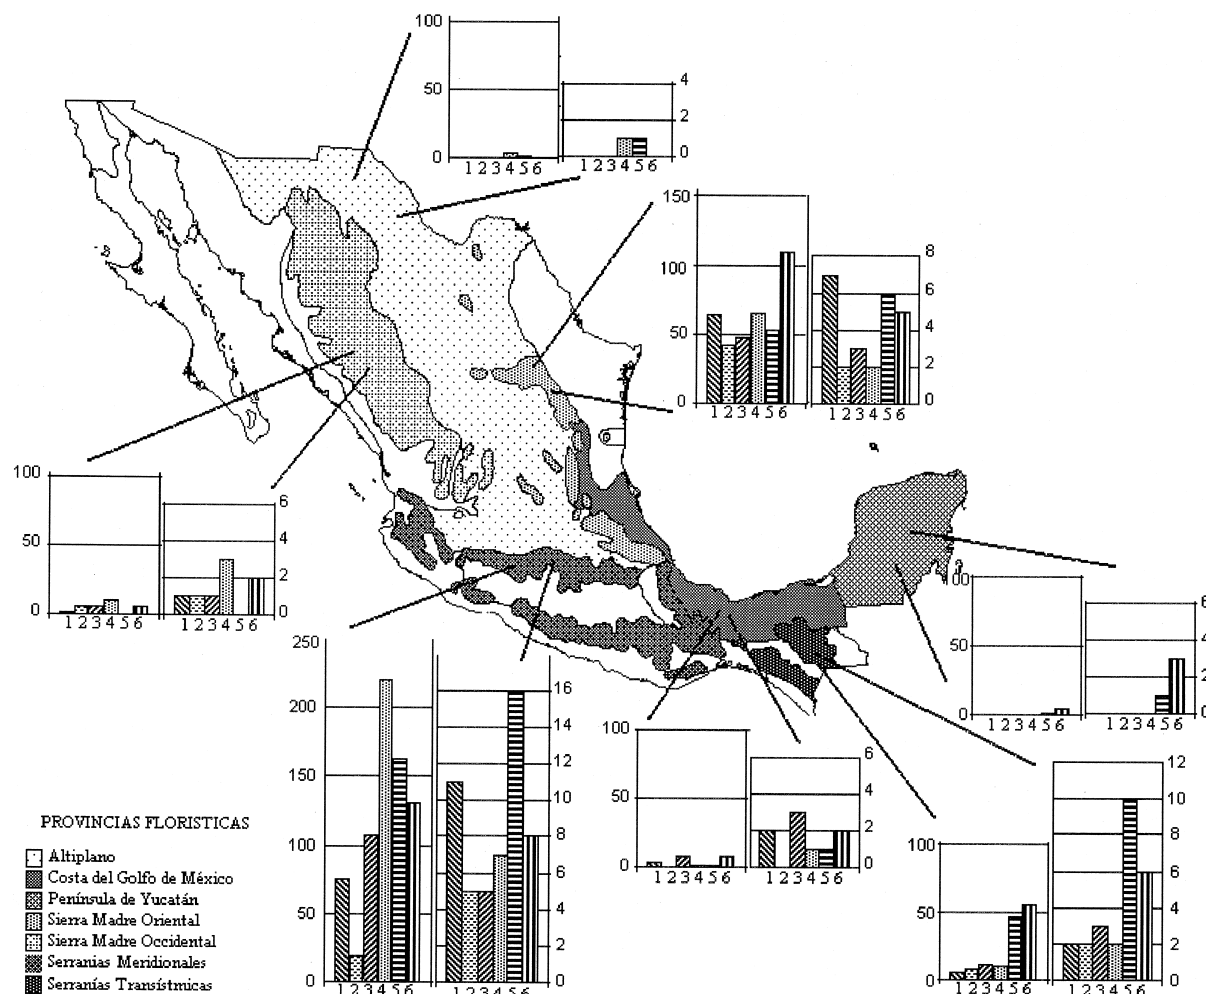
100
50
0
1 2 3 4 5 6

4
2
0
1 2 3 4 5 6

150
100
50
0
1 2 3 4 5 6

8
6
4
2
0
1 2 3 4 5 6

100
50
0
1 2 3 4 5 6

6
4
2
0
1 2 3 4 5 6

100
50
0
1 2 3 4 5 6

6
4
2
0
1 2 3 4 5 6

250
200
150
100
50
0
1 2 3 4 5 6

16
14
12
10
8
6
4
2
0
1 2 3 4 5 6

100
50
0
1 2 3 4 5 6

6
4
2
0
1 2 3 4 5 6

100
50
0
1 2 3 4 5 6

12
10
8
6
4
2
0
1 2 3 4 5 6

PROVINCIAS FLORISTICAS

Altiplano
Costa del Golfo de México
Península de Yucatán
Sierra Madre Oriental
Sierra Madre Occidental
Serranías Meridionales
Serranías Transístmicas